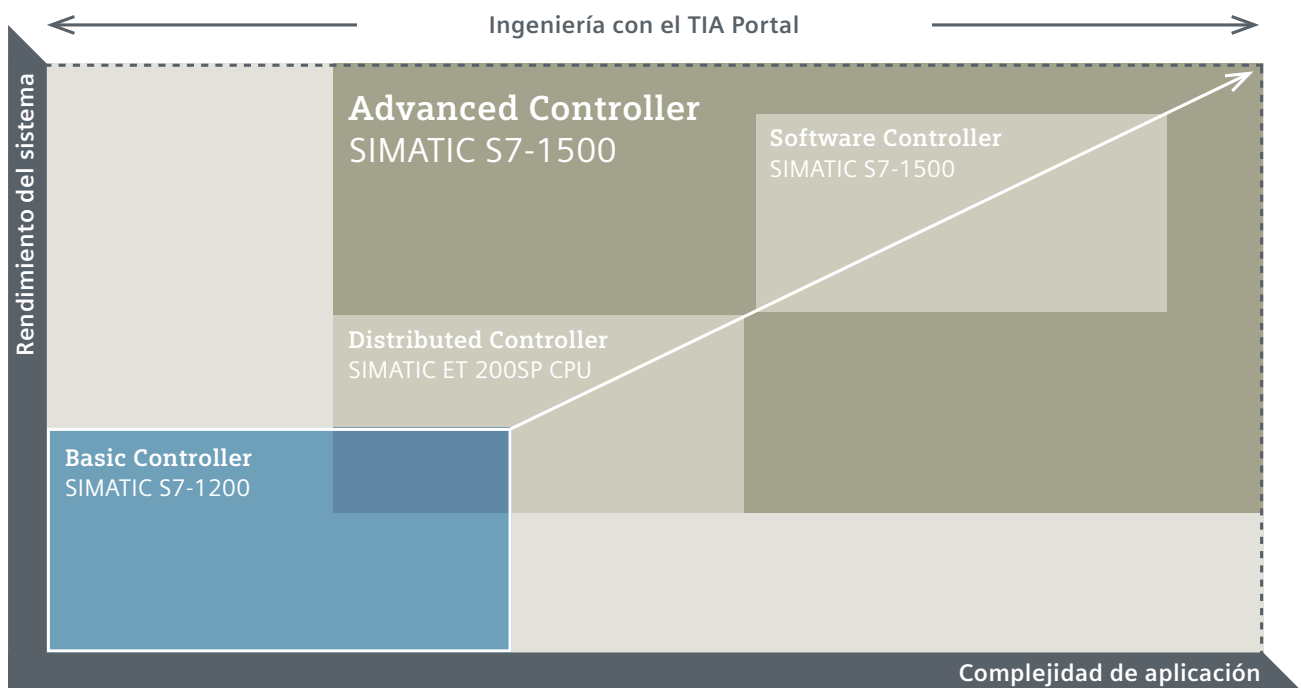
Ingeniería con el TIA Portal

Rendimiento del sistema

Advanced Controller
SIMATIC S7-1500

Software Controller
SIMATIC S7-1500

Distributed Controller
SIMATIC ET 200SP CPU

Basic Controller
SIMATIC S7-1200

Complejidad de aplicación